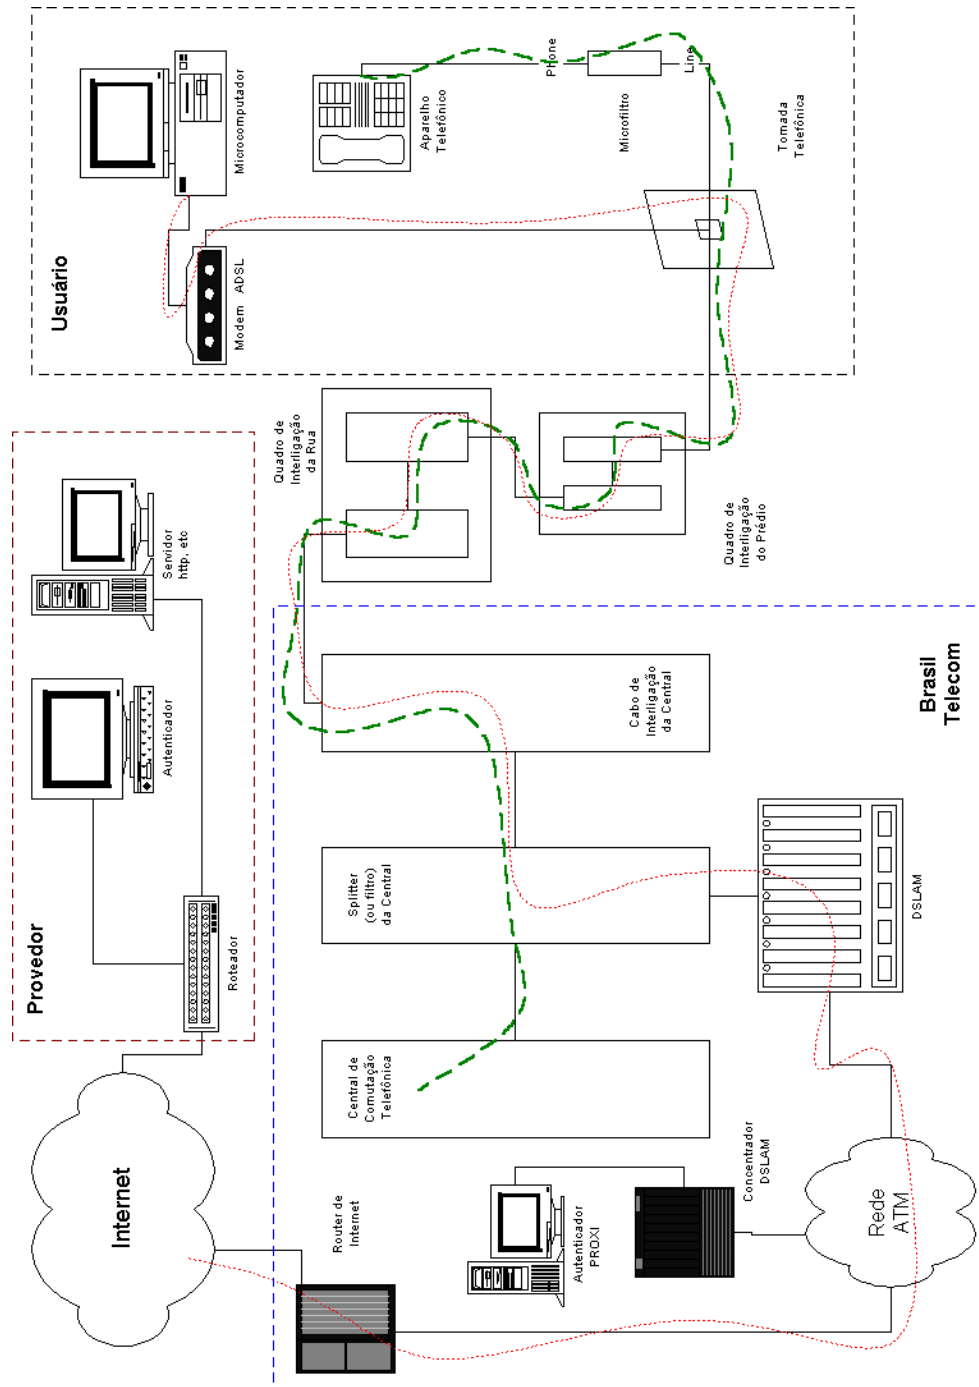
Usuário

Microcomputador

Modem ADSL

Aparelho Telefônico

Phone

Microfiltro

Line

Tomada Telefônica

Quadro de Interligação da Rua

Quadro de Interligação do Prédio

Provedor

Servidor http, etc

Autenticador

Roteador

Brasil Telecom

Cabo de Interligação da Central

Splitter (ou filtro) da Central

DSLAM

Central de Comutação Telefônica

Internet

Router de Internet

Autenticador PROXI

Concentrador DSLAM

Rede ATM